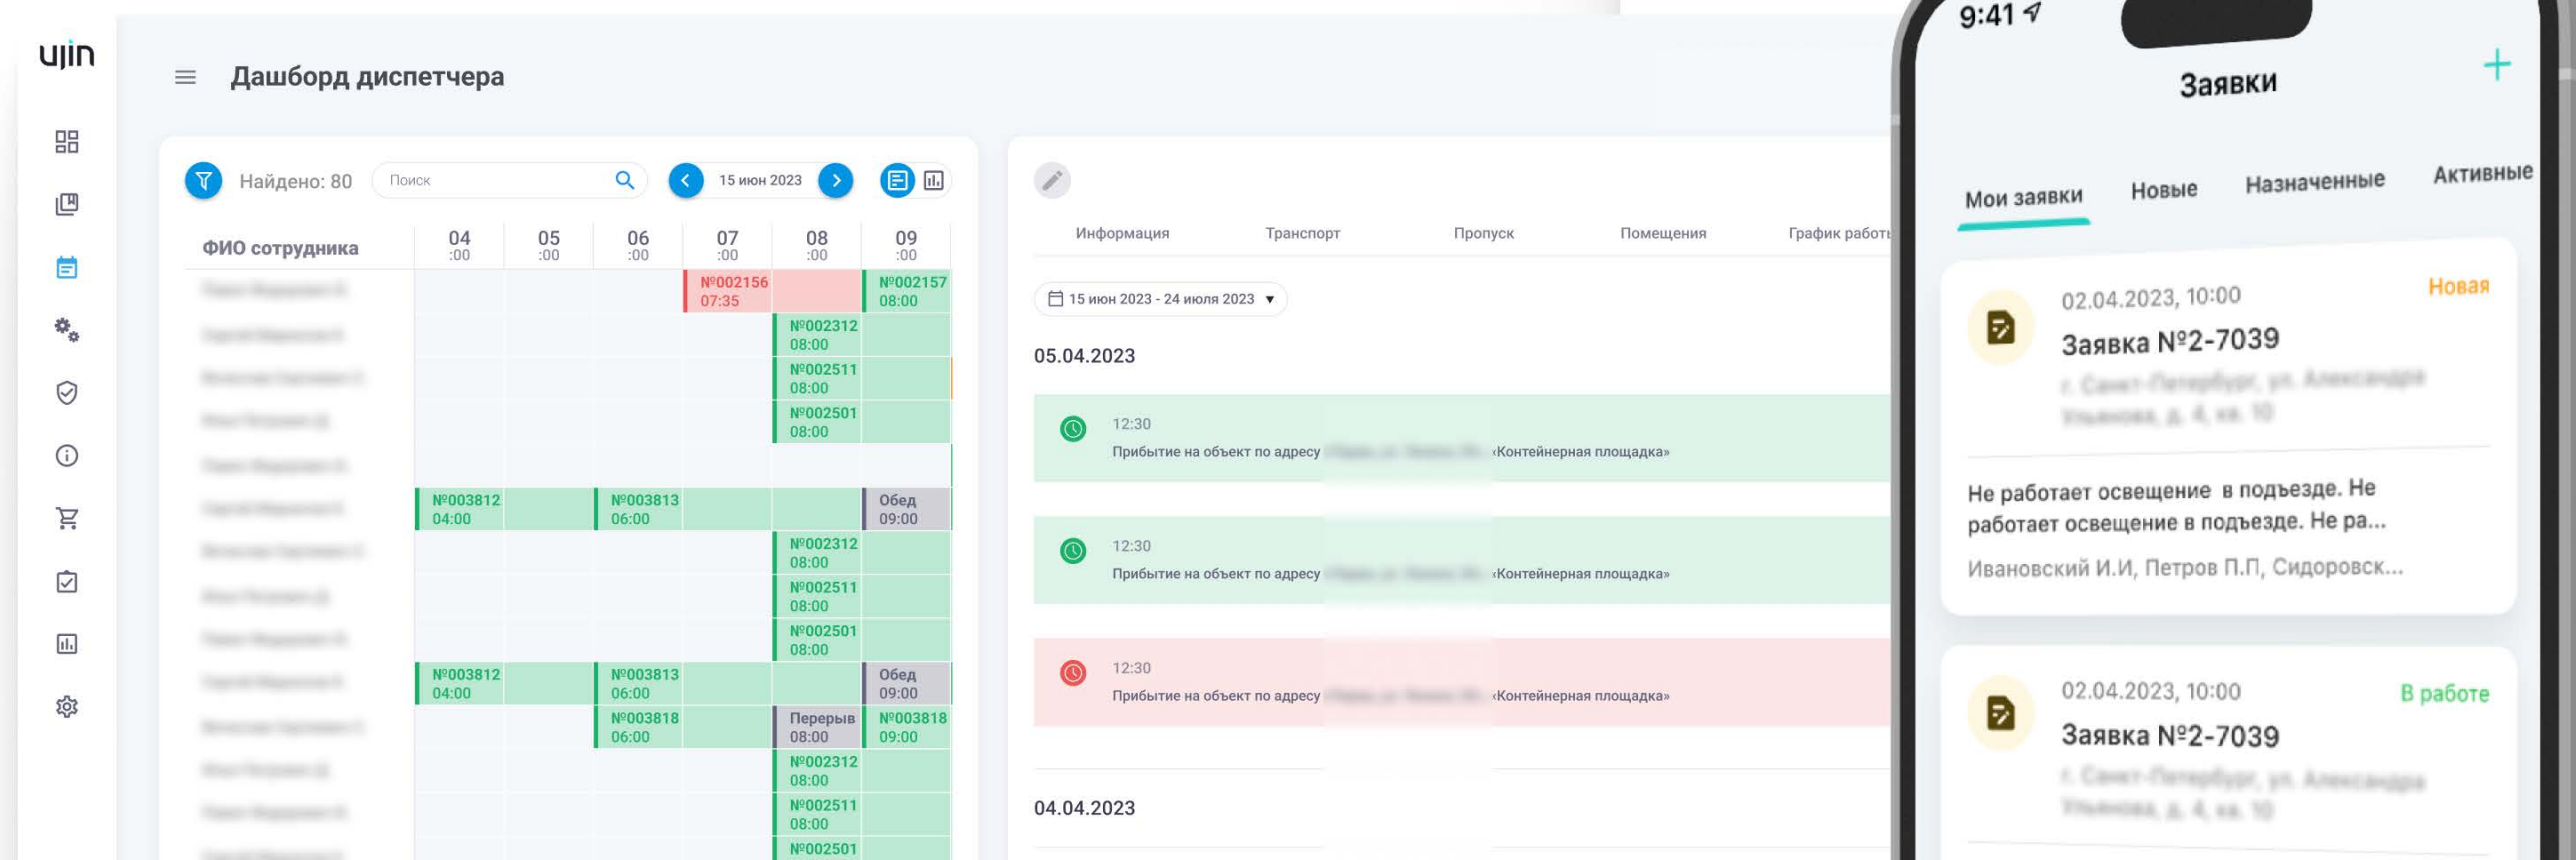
ujin

Дашборд диспетчера

Найдено: 80

Поиск

15 июн 2023

ФИО сотрудника

| 04 :00 | 05 :00 | 06 :00 | 07 :00 | 08 :00 | 09 :00 |
|---|---|---|---|---|---|
| | | | №002156 07:35 | | №002157 08:00 |
| | | | | №002312 08:00 | |
| | | | | №002511 08:00 | |
| | | | | №002501 08:00 | |
| | | | | | |
| №003812 04:00 | | №003813 06:00 | | | Обед 09:00 |
| | | | | №002312 08:00 | |
| | | | | №002511 08:00 | |
| | | | | №002501 08:00 | |
| №003812 04:00 | | №003813 06:00 | | | Обед 09:00 |
| | | №003818 06:00 | | Перерыв 08:00 | №003818 09:00 |
| | | | | №002312 08:00 | |
| | | | | №002511 08:00 | |
| | | | | №002501 | |

Информация Транспорт Пропуск Помещения График работ

15 июн 2023 - 24 июля 2023

05.04.2023

12:30
Прибытие на объект по адресу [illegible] «Контейнерная площадка»

12:30
Прибытие на объект по адресу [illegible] «Контейнерная площадка»

12:30
Прибытие на объект по адресу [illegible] «Контейнерная площадка»

04.04.2023

9:41

Заявки

+

Мои заявки Новые Назначенные Активные

02.04.2023, 10:00
Новая
Заявка №2-7039
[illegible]

Не работает освещение в подъезде. Не работает освещение в подъезде. Не ра...
Ивановский И.И, Петров П.П, Сидоровск...

02.04.2023, 10:00
В работе
Заявка №2-7039
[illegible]